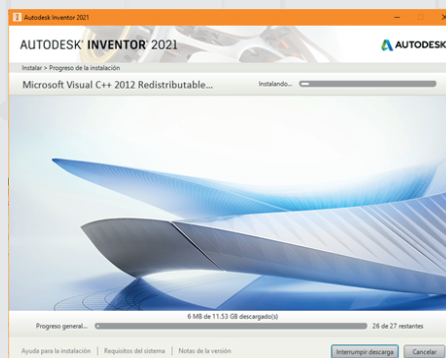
Autodesk Inventor 2021

AUTODESK® INVENTOR® 2021

AUTODESK

Instalar > Progreso de la instalación

Microsoft Visual C++ 2012 Redistributable...

Instalando...

6 MB de 11.53 GB descargado(s)

Progreso general...

26 de 27 restantes

Ayuda para la instalación | Requisitos del sistema | Notas de la versión

Interrumpir descarga

Cancelar